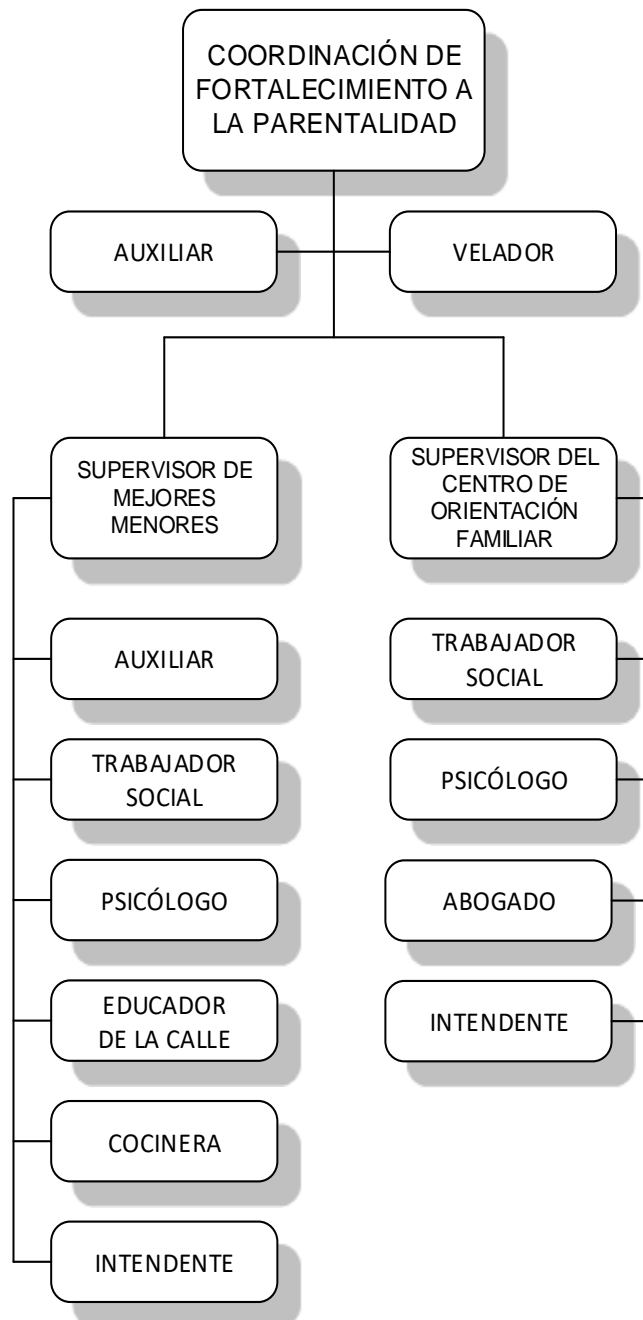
COORDINACIÓN DE FORTALECIMIENTO A LA PARENTALIDAD

AUXILIAR

VELADOR

SUPERVISOR DE MEJORES MENORES

AUXILIAR

TRABAJADOR SOCIAL

PSICÓLOGO

EDUCADOR DE LA CALLE

COCINERA

INTENDENTE

SUPERVISOR DEL CENTRO DE ORIENTACIÓN FAMILIAR

TRABAJADOR SOCIAL

PSICÓLOGO

ABOGADO

INTENDENTE